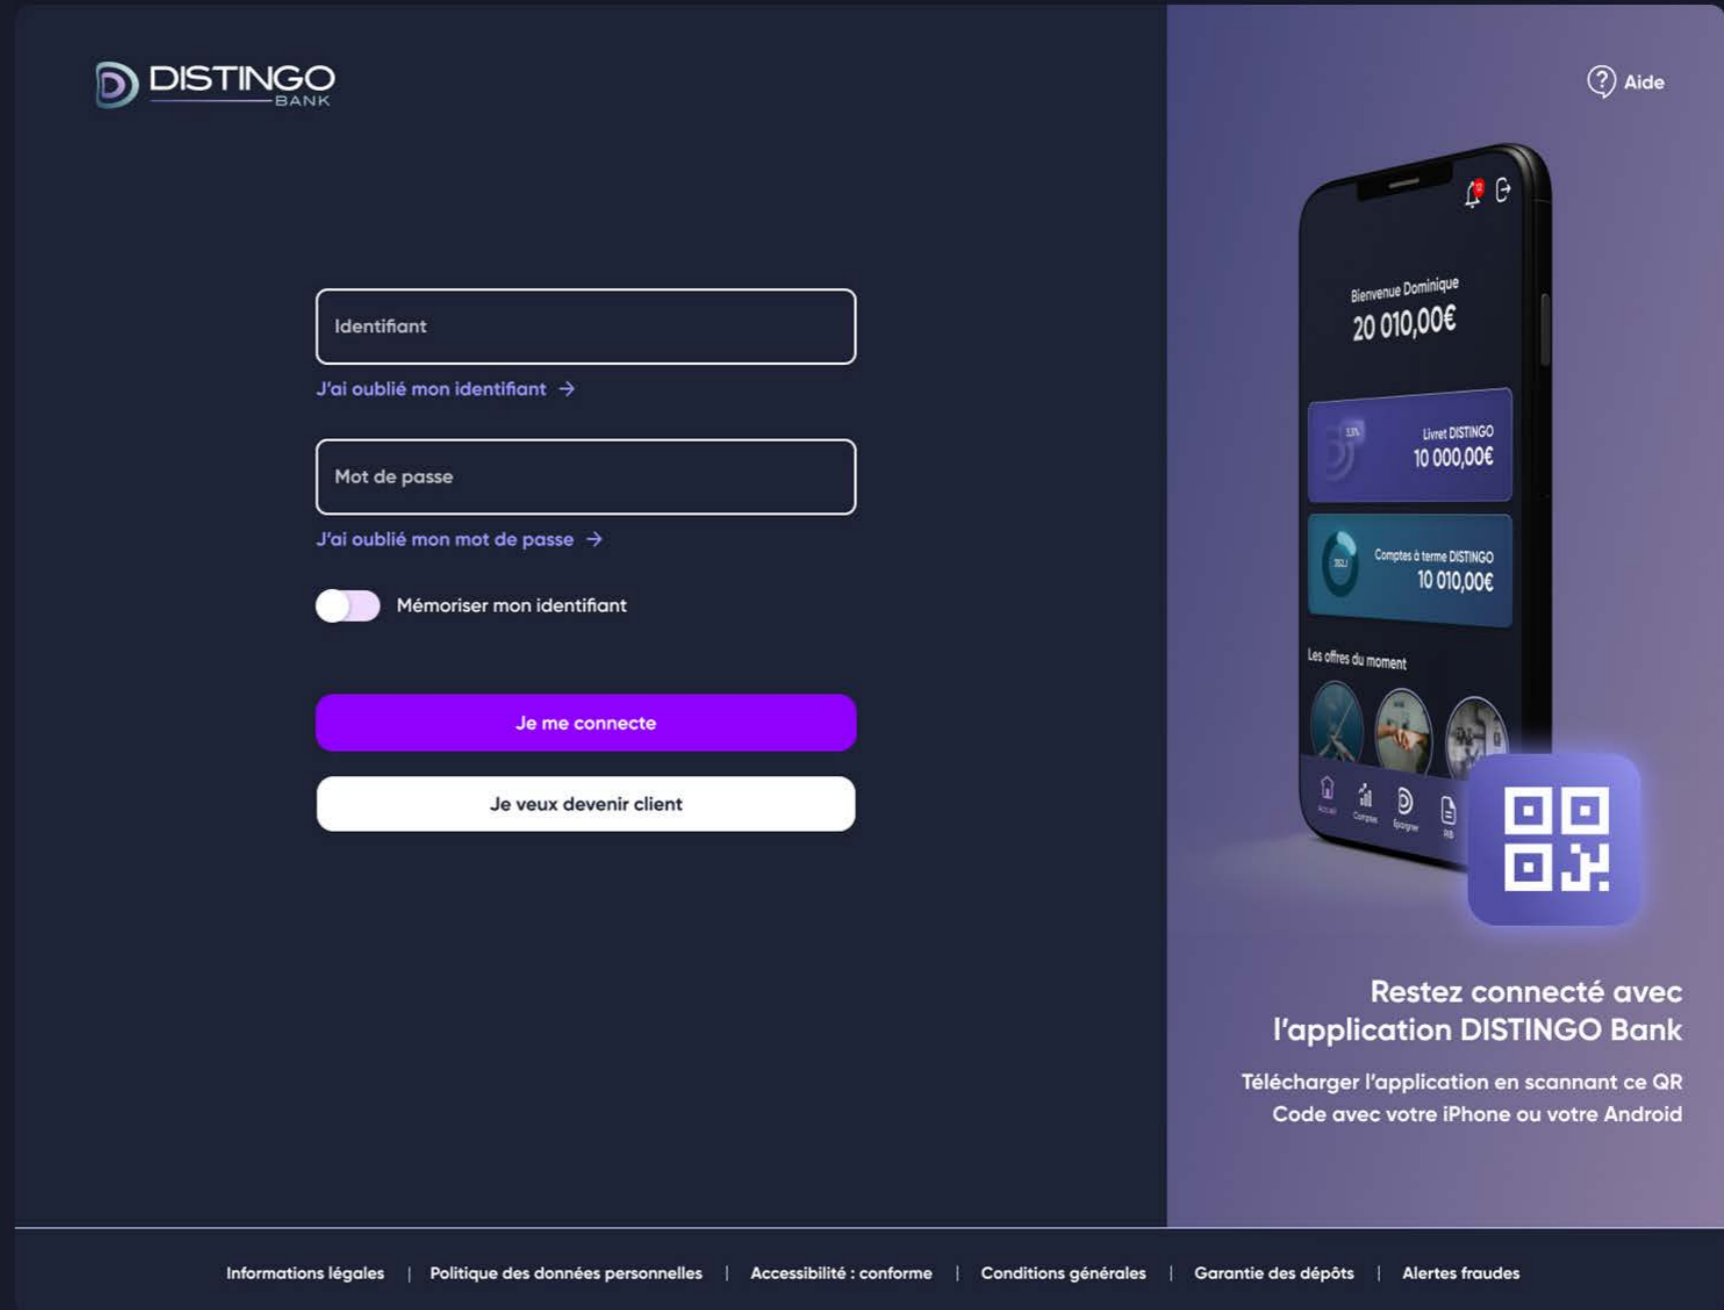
DISTINGO BANK

Aide

Identifiant

J'ai oublié mon identifiant →

Mot de passe

J'ai oublié mon mot de passe →

Mémoriser mon identifiant

Je me connecte

Je veux devenir client

Bienvenue Dominique
20 010,00€

Livret DISTINGO
10 000,00€

Comptes à terme DISTINGO
10 010,00€

Les offres du moment

Restez connecté avec l'application DISTINGO Bank

Télécharger l'application en scannant ce QR Code avec votre iPhone ou votre Android

Informations légales | Politique des données personnelles | Accessibilité : conforme | Conditions générales | Garantie des dépôts | Alertes fraudes